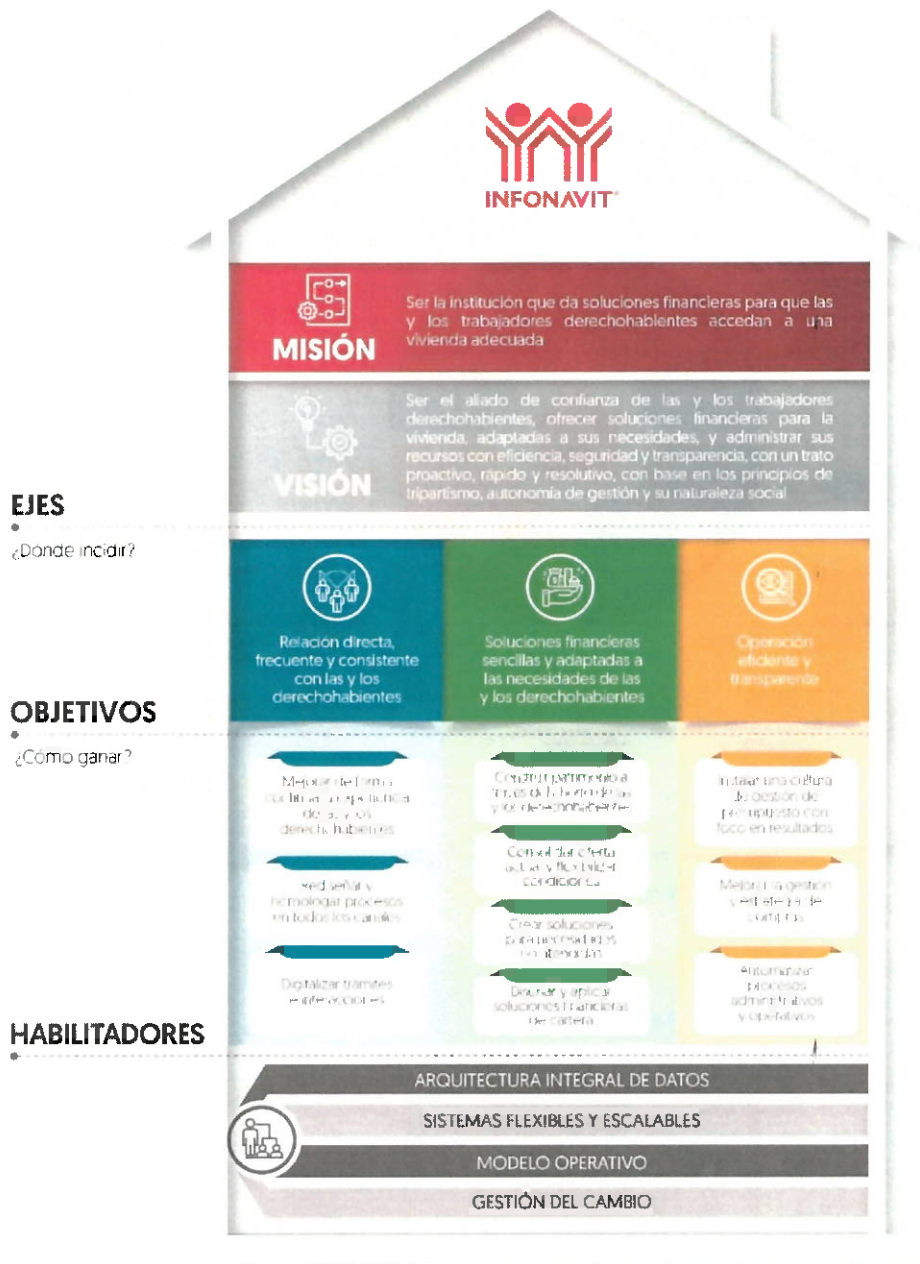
INFONAVIT

MISIÓN

Ser la institución que da soluciones financieras para que las y los trabajadores derechohabientes accedan a una vivienda adecuada

VISIÓN

Ser el aliado de confianza de las y los trabajadores derechohabientes, ofrecer soluciones financieras para la vivienda, adaptadas a sus necesidades, y administrar sus recursos con eficiencia, seguridad y transparencia, con un trato proactivo, rápido y resolutivo, con base en los principios de tripartismo, autonomía de gestión y su naturaleza social

EJES

¿Donde incidir?

Relación directa, frecuente y consistente con las y los derechohabientes

Soluciones financieras sencillas y adaptadas a las necesidades de las y los derechohabientes

Operación eficiente y transparente

OBJETIVOS

¿Como ganar?

Mejorar de forma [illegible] la experiencia de las y los derechohabientes

Rediseñar y homologar procesos en todos los canales

Digitalizar trámites e interacciones

Construir patrimonio a través de la vivienda de las y los derechohabientes

Consolidar oferta actual y flexibilizar condiciones

Crear soluciones para necesidades no atendidas

Diseñar y aplicar soluciones financieras de cartera

Instalar una cultura de gestión de presupuesto con foco en resultados

Mejorar la gestión y estrategia de compras

Automatizar procesos administrativos y operativos

HABILITADORES

ARQUITECTURA INTEGRAL DE DATOS

SISTEMAS FLEXIBLES Y ESCALABLES

MODELO OPERATIVO

GESTIÓN DEL CAMBIO